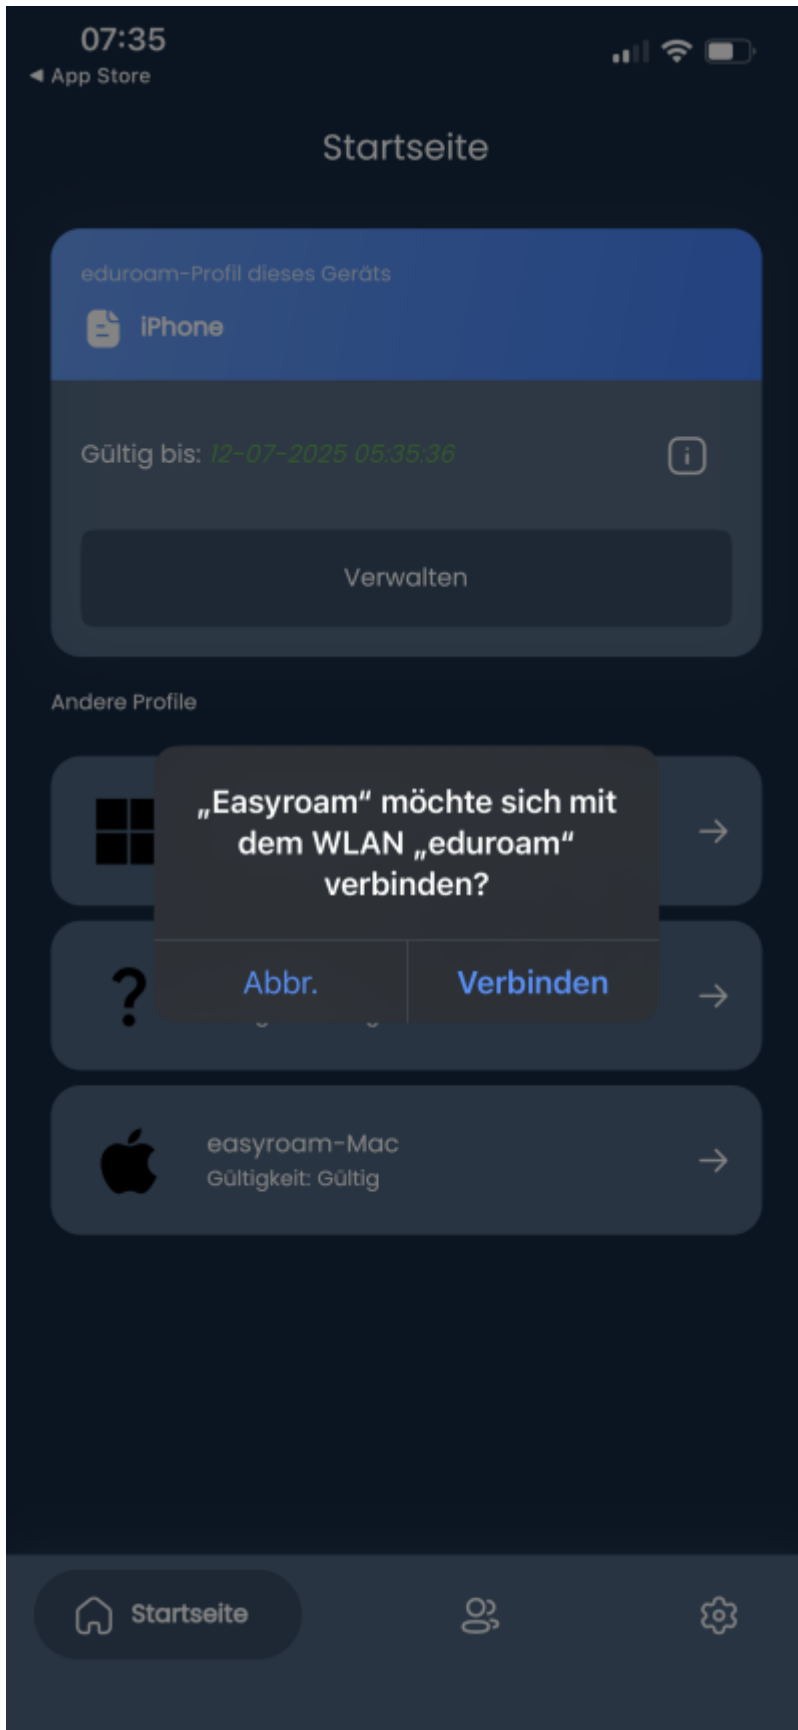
07:35
◀ App Store

Startseite

eduroam-Profil dieses Geräts

iPhone

Gültig bis: 12-07-2025 05:35:36

Verwalten

Andere Profile

„Easyroam“ möchte sich mit dem WLAN „eduroam“ verbinden?

Abbr.

Verbinden

easyroam-Mac
Gültigkeit: Gültig

Startseite